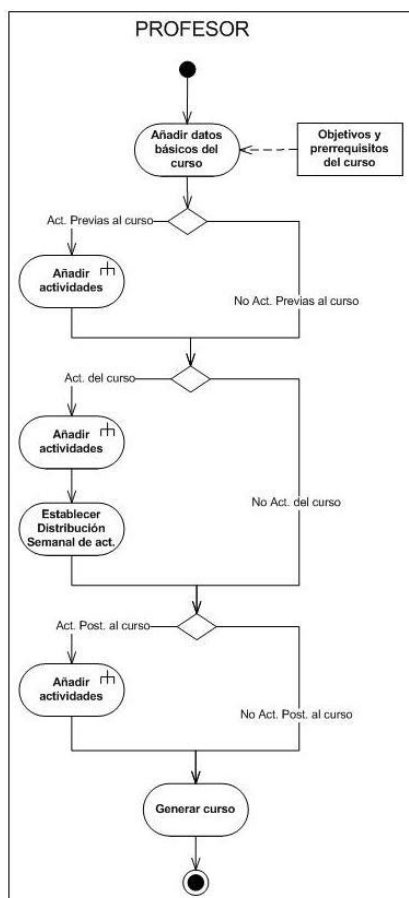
PROFESOR

Añadir datos básicos del curso

Objetivos y prerrequisitos del curso

Act. Previas al curso

Añadir actividades

No Act. Previas al curso

Act. del curso

Añadir actividades

Establecer Distribución Semanal de act.

No Act. del curso

Act. Post. al curso

Añadir actividades

No Act. Post. al curso

Generar curso